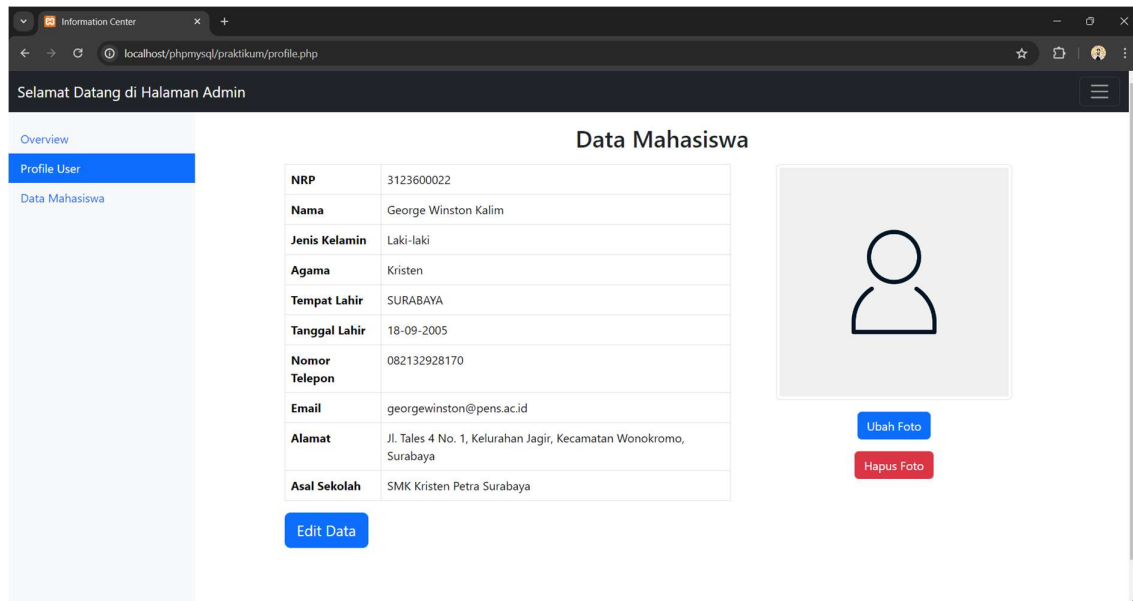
Information Center

localhost/phpmysql/praktikum/profile.php

Selamat Datang di Halaman Admin

Overview
Profile User
Data Mahasiswa

Data Mahasiswa

| NRP | 3123600022 |
|---|---|
| Nama | George Winston Kalim |
| Jenis Kelamin | Laki-laki |
| Agama | Kristen |
| Tempat Lahir | SURABAYA |
| Tanggal Lahir | 18-09-2005 |
| Nomor Telepon | 082132928170 |
| Email | georgewinston@pens.ac.id |
| Alamat | Jl. Tales 4 No. 1, Kelurahan Jagir, Kecamatan Wonokromo, Surabaya |
| Asal Sekolah | SMK Kristen Petra Surabaya |

Edit Data

Ubah Foto

Hapus Foto